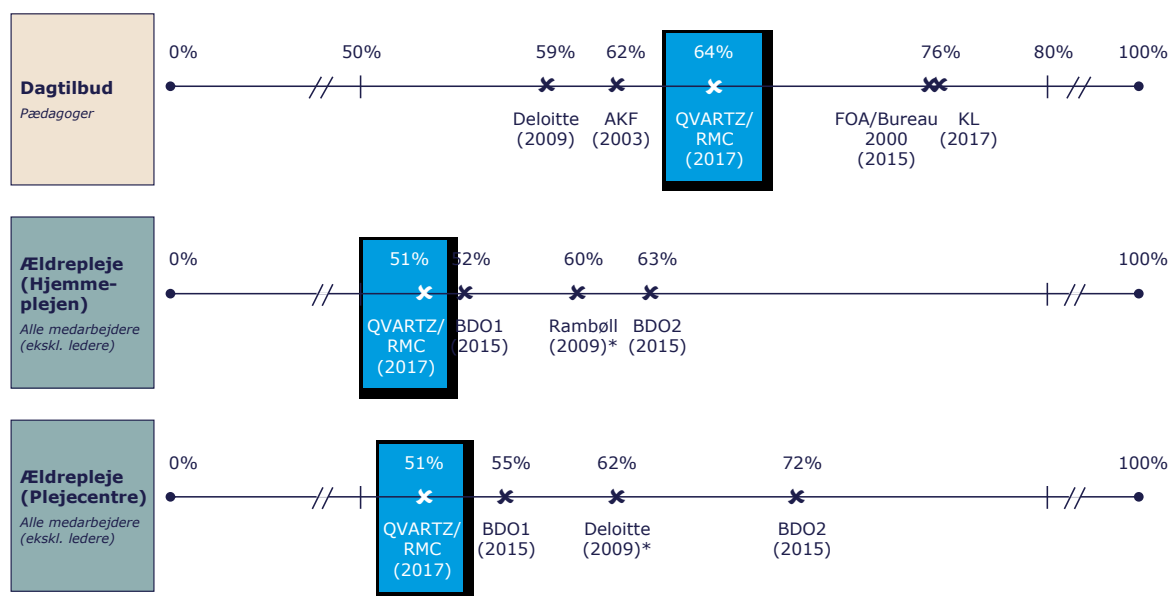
Dagtilbud
Pædagoger

0%
50%
59%
Deloitte (2009)
62%
AKF (2003)
64%
QVARTZ/ RMC (2017)
76%
FOA/Bureau 2000 (2015)
KL (2017)
80%
100%

Ældrepleje (Hjemmeplejen)
Alle medarbejdere (ekskl. ledere)

0%
51%
QVARTZ/ RMC (2017)
52%
BDO1 (2015)
60%
Rambøll (2009)*
63%
BDO2 (2015)
100%

Ældrepleje (Plejecentre)
Alle medarbejdere (ekskl. ledere)

0%
51%
QVARTZ/ RMC (2017)
55%
BDO1 (2015)
62%
Deloitte (2009)*
72%
BDO2 (2015)
100%